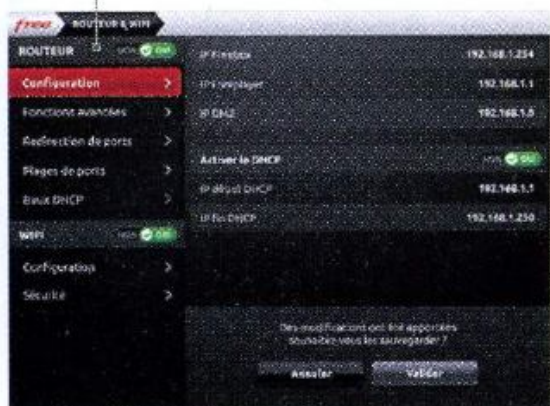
free ROUTEUR & WIFI

ROUTEUR NON OUI

Configuration >

Fonctions avancées >

Redirection de ports >

Plages de ports >

Baux DHCP >

WIFI NON OUI

Configuration >

Sécurité >

IP Freebox 192.168.1.254

IP Freeplayer 192.168.1.1

IP DMZ 192.168.1.0

Activer le DHCP NON OUI

IP début DHCP 192.168.1.1

IP fin DHCP 192.168.1.250

Des modifications ont été apportées Souhaitez-vous les sauvegarder ?

Annuler Valider